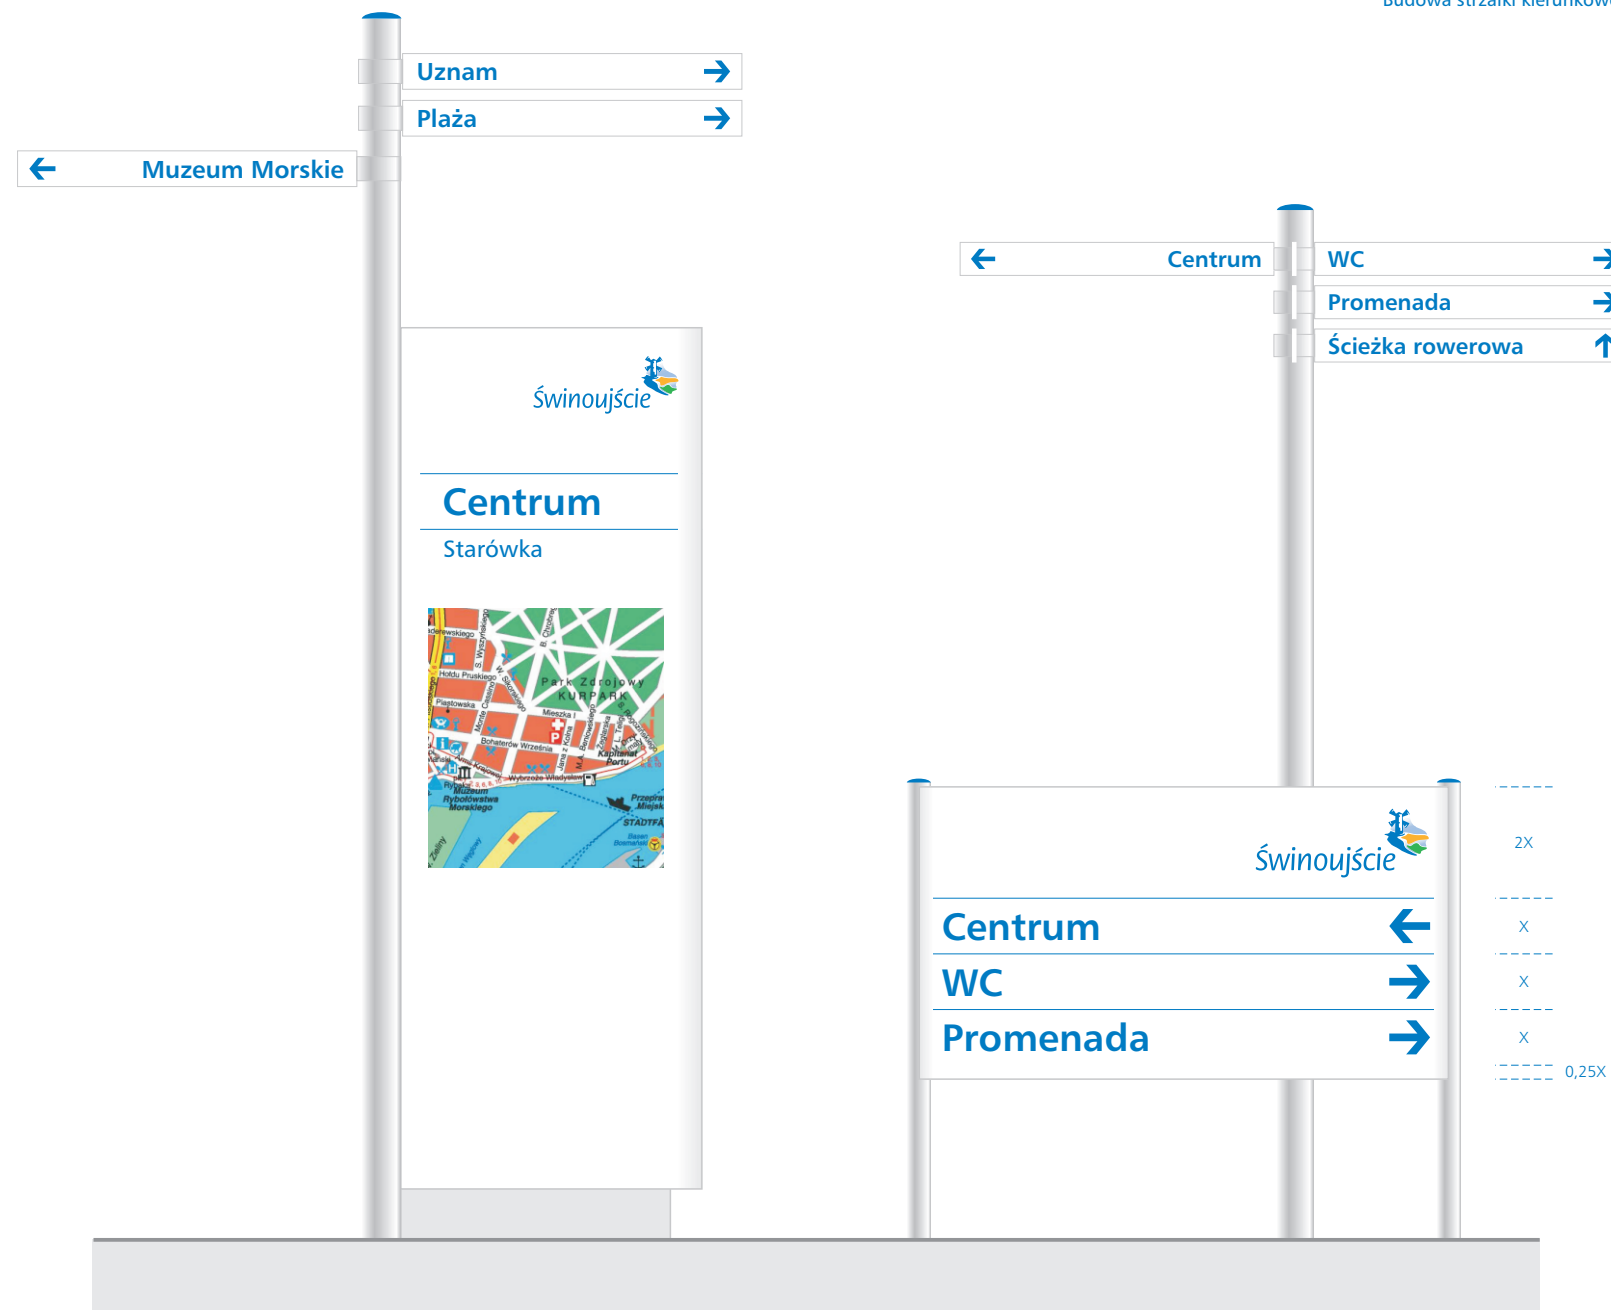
Budowa strzałki kierunkow

Uznam
Plaża
Muzeum Morskie

Świnoujście
Centrum
Starówka

Park Zdrojowy
KURPARK
Hołdu Pruskiego
Piastowska
Mieszka I
Bohaterów Września
Wybrzeże Władysława
Kapitanat Portu
Muzeum Rybołówstwa Morskiego
Przeprawa Miejska
STADTFÄ
Basen Bosmański

Centrum
WC
Promenada
Ścieżka rowerowa

Świnoujście
Centrum
WC
Promenada

2X
X
X
X
0,25X